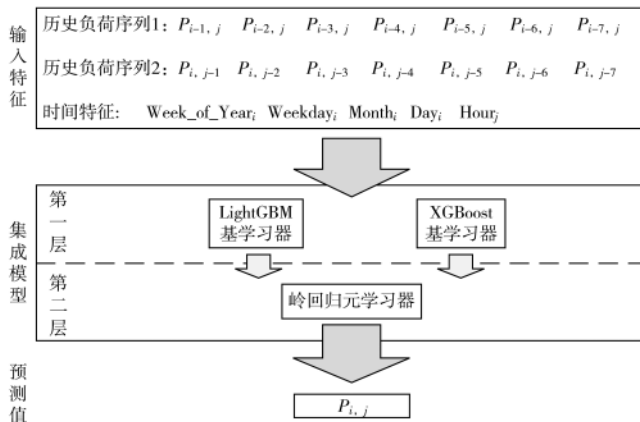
输入特征

历史负荷序列1：$P_{i-1,\ j}$ $P_{i-2,\ j}$ $P_{i-3,\ j}$ $P_{i-4,\ j}$ $P_{i-5,\ j}$ $P_{i-6,\ j}$ $P_{i-7,\ j}$

历史负荷序列2：$P_{i,\ j-1}$ $P_{i,\ j-2}$ $P_{i,\ j-3}$ $P_{i,\ j-4}$ $P_{i,\ j-5}$ $P_{i,\ j-6}$ $P_{i,\ j-7}$

时间特征：Week_of_Year$_i$ Weekday$_i$ Month$_i$ Day$_i$ Hour$_j$

集成模型

第一层

LightGBM基学习器

XGBoost基学习器

第二层

岭回归元学习器

预测值

$P_{i,\ j}$